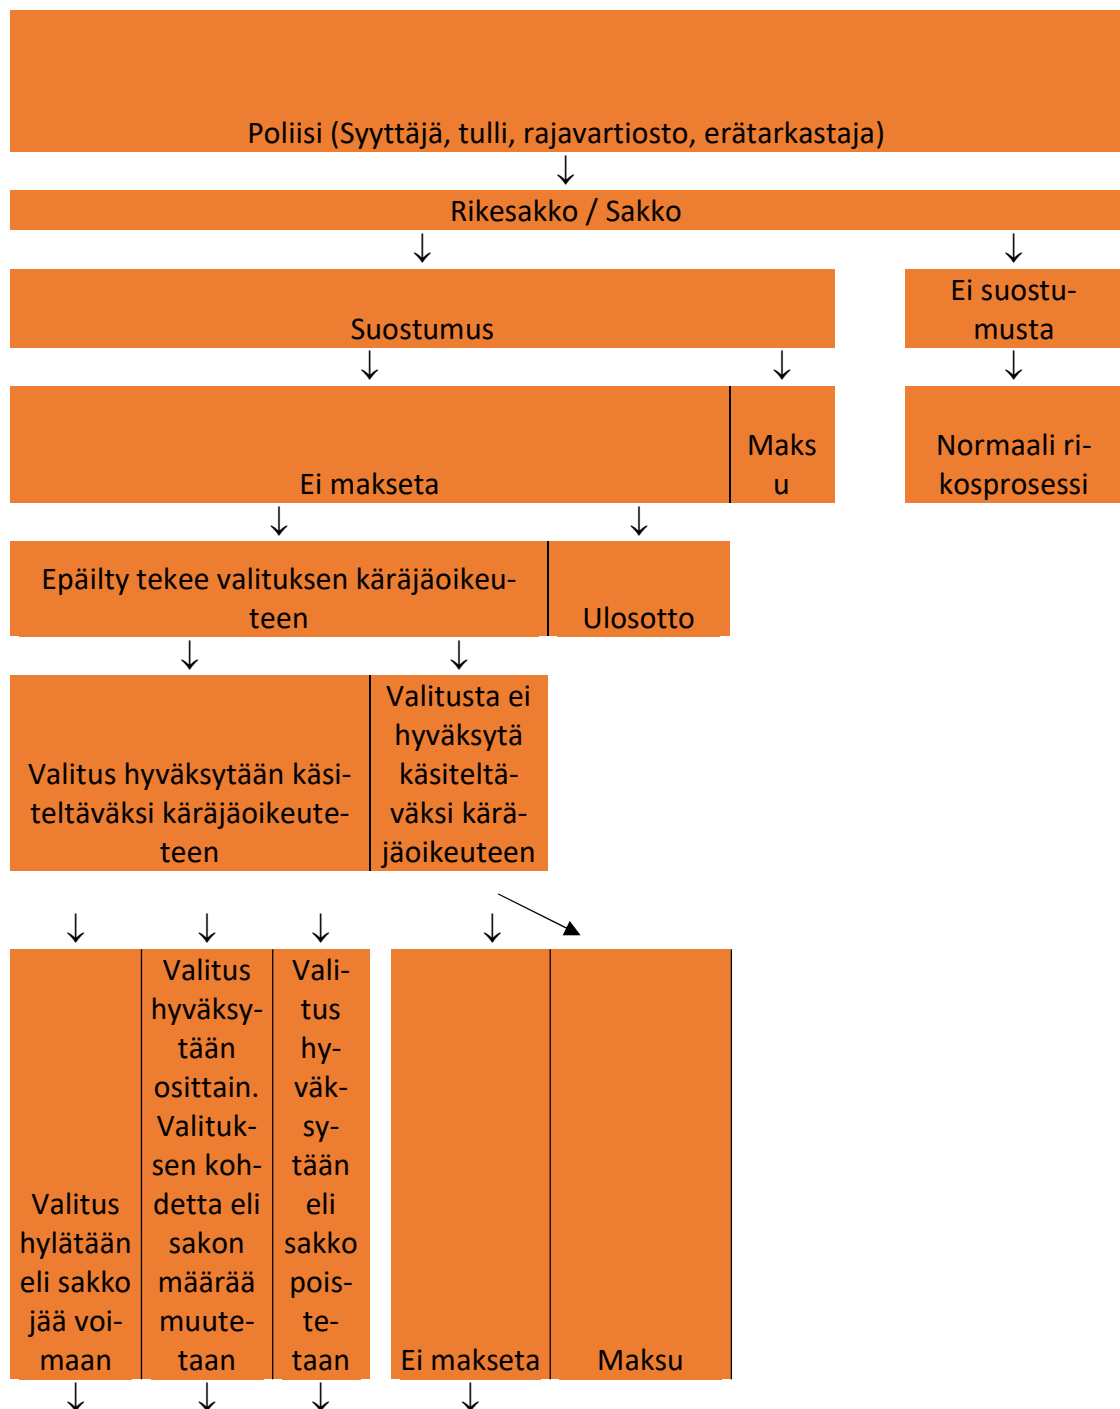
Poliisi (Syyttäjä, tulli, rajavartiosto, erätarkastaja)

↓

Rikesakko / Sakko

↓ ↓

Suostumus

Ei suostumusta

↓ ↓ ↓

Ei makseta

Maksu

Normaali rikosprosessi

↓ ↓

Epäilty tekee valituksen käräjäoikeuteen

Ulosotto

↓ ↓

Valitus hyväksytään käsiteltäväksi käräjäoikeuteteen

Valitusta ei hyväksytä käsiteltäväksi käräjäoikeuteen

↓ ↓ ↓ ↓

Valitus hylätään eli sakko jää voimaan

Valitus hyväksytään osittain. Valituksen kohdetta eli sakon määrää muutetaan

Valitus hyväksytään eli sakko poistetaan

Ei makseta

Maksu

↓ ↓ ↓ ↓